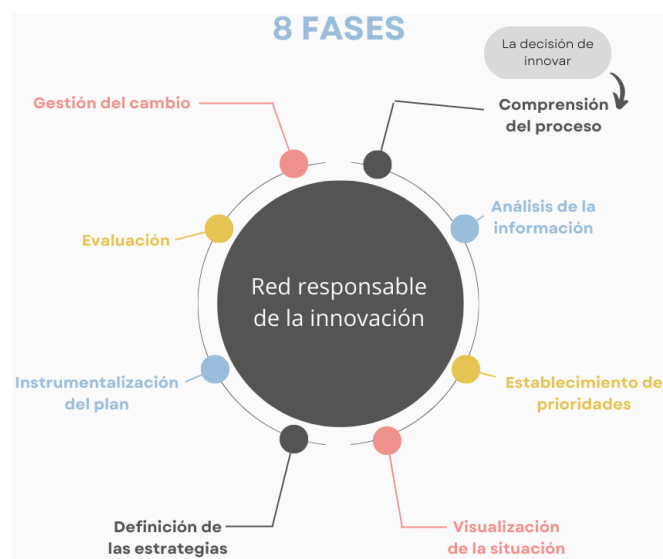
8 FASES

La decisión de innovar

Comprensión del proceso

Análisis de la información

Establecimiento de prioridades

Visualización de la situación

Definición de las estrategias

Instrumentalización del plan

Evaluación

Gestión del cambio

Red responsable de la innovación